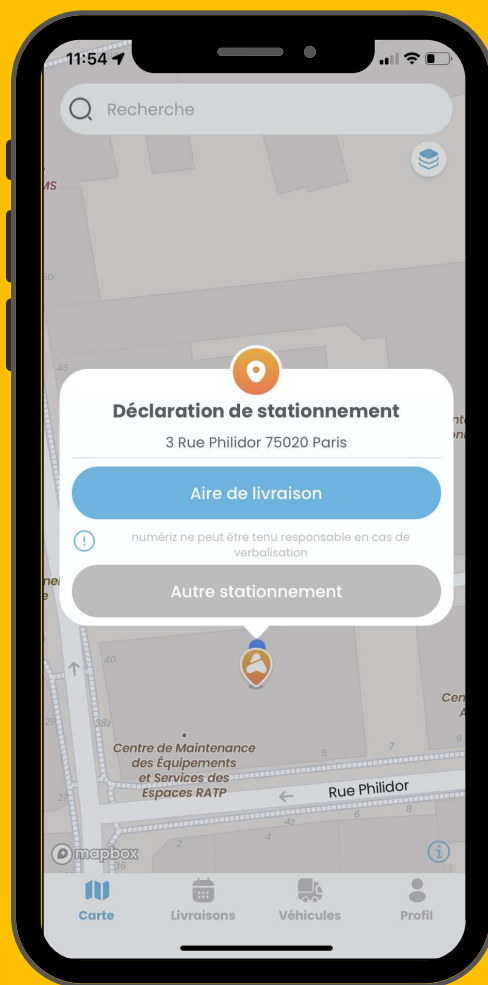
11:54

Recherche

MS

46

Déclaration de stationnement

3 Rue Philidor 75020 Paris

Aire de livraison

numériz ne peut être tenu responsable en cas de verbalisation

Autre stationnement

40

38z

Centre de Maintenance des Équipements et Services des Espaces RATP

Rue Philidor

5

7

9

6

8

4z

4

2

mapbox

Carte

Livraisons

Véhicules

Profil